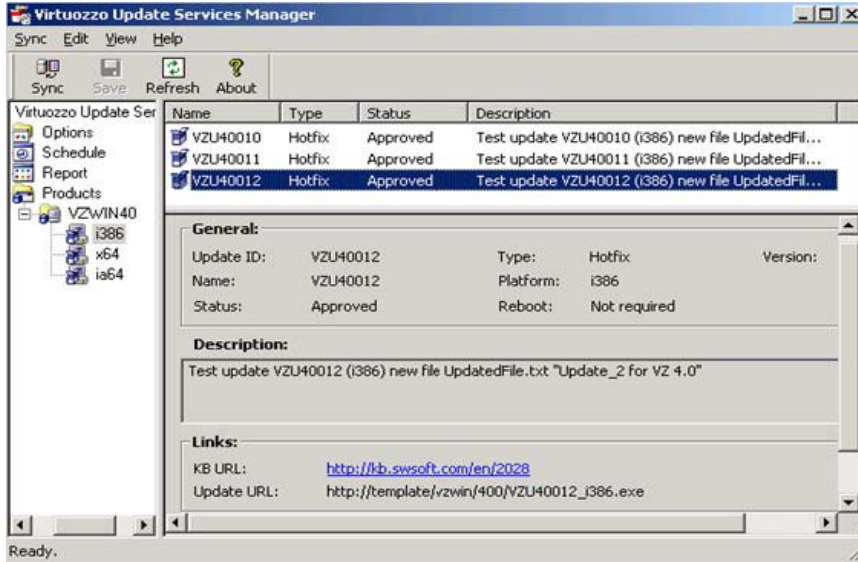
Virtuozzo Update Services Manager

Sync Edit View Help

Sync Save Refresh About

Virtuozzo Update Ser
Options
Schedule
Report
Products
VZWIN40
i386
x64
ia64

| Name | Type | Status | Description |
|---|---|---|---|
| VZU40010 | Hotfix | Approved | Test update VZU40010 (i386) new file UpdatedFil... |
| VZU40011 | Hotfix | Approved | Test update VZU40011 (i386) new file UpdatedFil... |
| VZU40012 | Hotfix | Approved | Test update VZU40012 (i386) new file UpdatedFil... |

General:
Update ID: VZU40012 Type: Hotfix Version:
Name: VZU40012 Platform: i386
Status: Approved Reboot: Not required

Description:
Test update VZU40012 (i386) new file UpdatedFile.txt "Update_2 for VZ 4.0"

Links:
KB URL: http://kb.swsoft.com/en/2028
Update URL: http://template/vzwin/400/VZU40012_i386.exe

Ready.